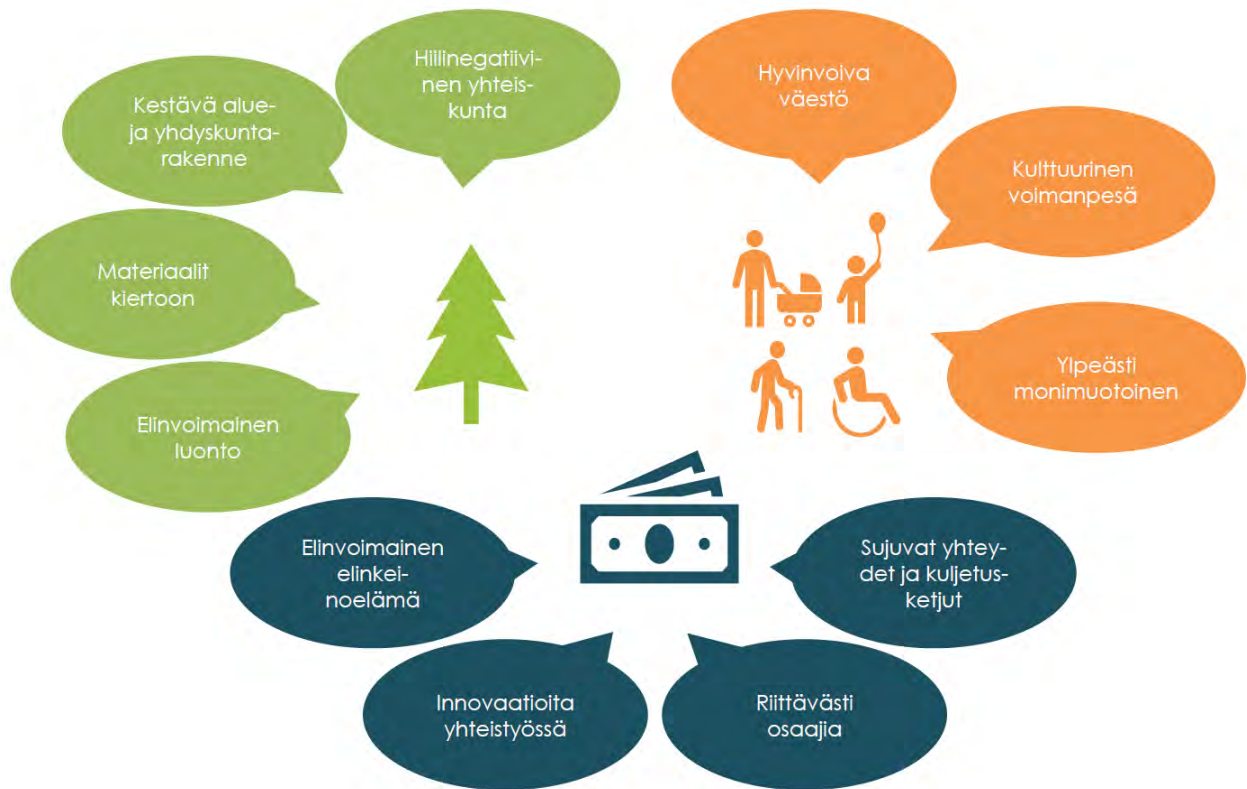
Kestävä alue- ja yhdyskuntarakenne

Hiilinegatiivinen yhteiskunta

Hyvinvoiva väestö

Kulttuurinen voimanpesä

Materiaalit kiertoon

Ylpeästi monimuotoinen

Elinvoimainen luonto

Elinvoimainen elinkeinoelämä

Sujuvat yhteydet ja kuljetusketjut

Innovaatioita yhteistyössä

Riittävästi osaajia